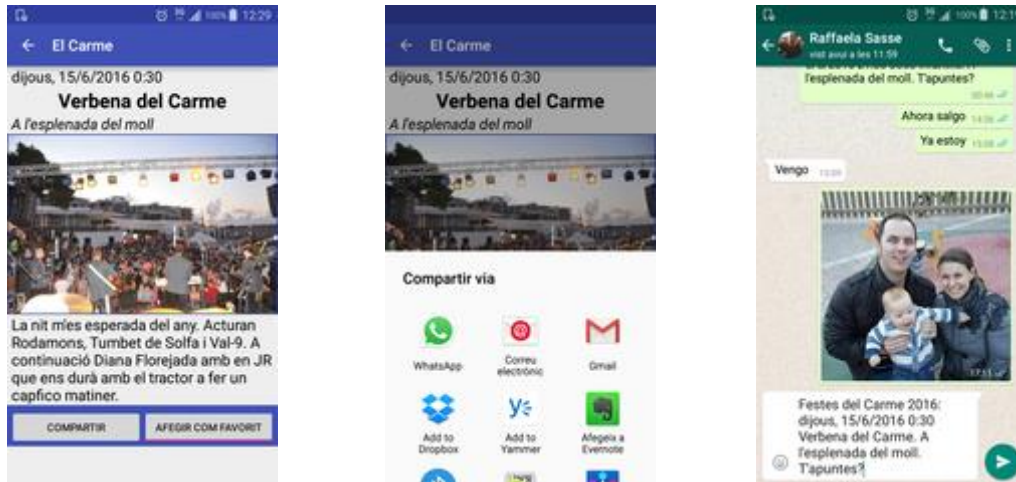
100% 12:29

← El Carme

dijous, 15/6/2016 0:30

Verbena del Carme

A l'esplenada del moll

La nit més esperada del any. Acturan Rodamons, Tumbet de Solfa i Val-9. A continuació Diana Florejada amb en JR que ens durà amb el tractor a fer un capfico matiner.

COMPARTIR

AFEGIR COM FAVORIT

← El Carme

dijous, 15/6/2016 0:30

Verbena del Carme

A l'esplenada del moll

Compartir via

WhatsApp

Correu electrònic

Gmail

Add to Dropbox

Add to Yammer

Afegeix a Evernote

100% 12:1

Raffaela Sasse

vist avui a les 11:59

l'esplenada del moll. T'apuntes?

Ahora salgo

Ya estoy

Vengo

Festes del Carme 2016: dijous, 15/6/2016 0:30 Verbena del Carme. A l'esplenada del moll. T'apuntes?